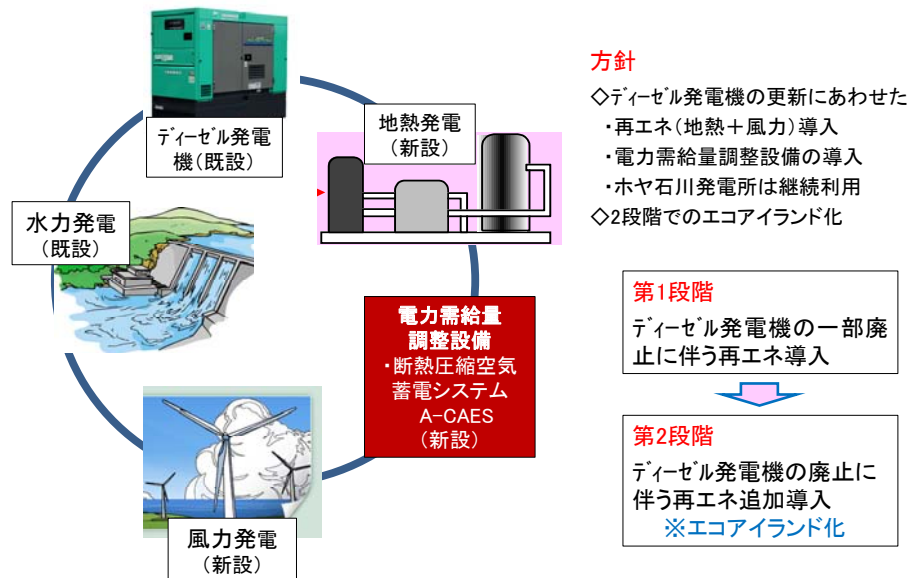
ディーゼル発電機(既設)

地熱発電
(新設)

水力発電
(既設)

電力需給量調整設備
・断熱圧縮空気蓄電システム
A-CAES
(新設)

風力発電
(新設)

方針
◇ディーゼル発電機の更新にあわせた
・再エネ(地熱+風力)導入
・電力需給量調整設備の導入
・ホヤ石川発電所は継続利用
◇2段階でのエコアイランド化

第1段階
ディーゼル発電機の一部廃止に伴う再エネ導入

第2段階
ディーゼル発電機の廃止に伴う再エネ追加導入
※エコアイランド化